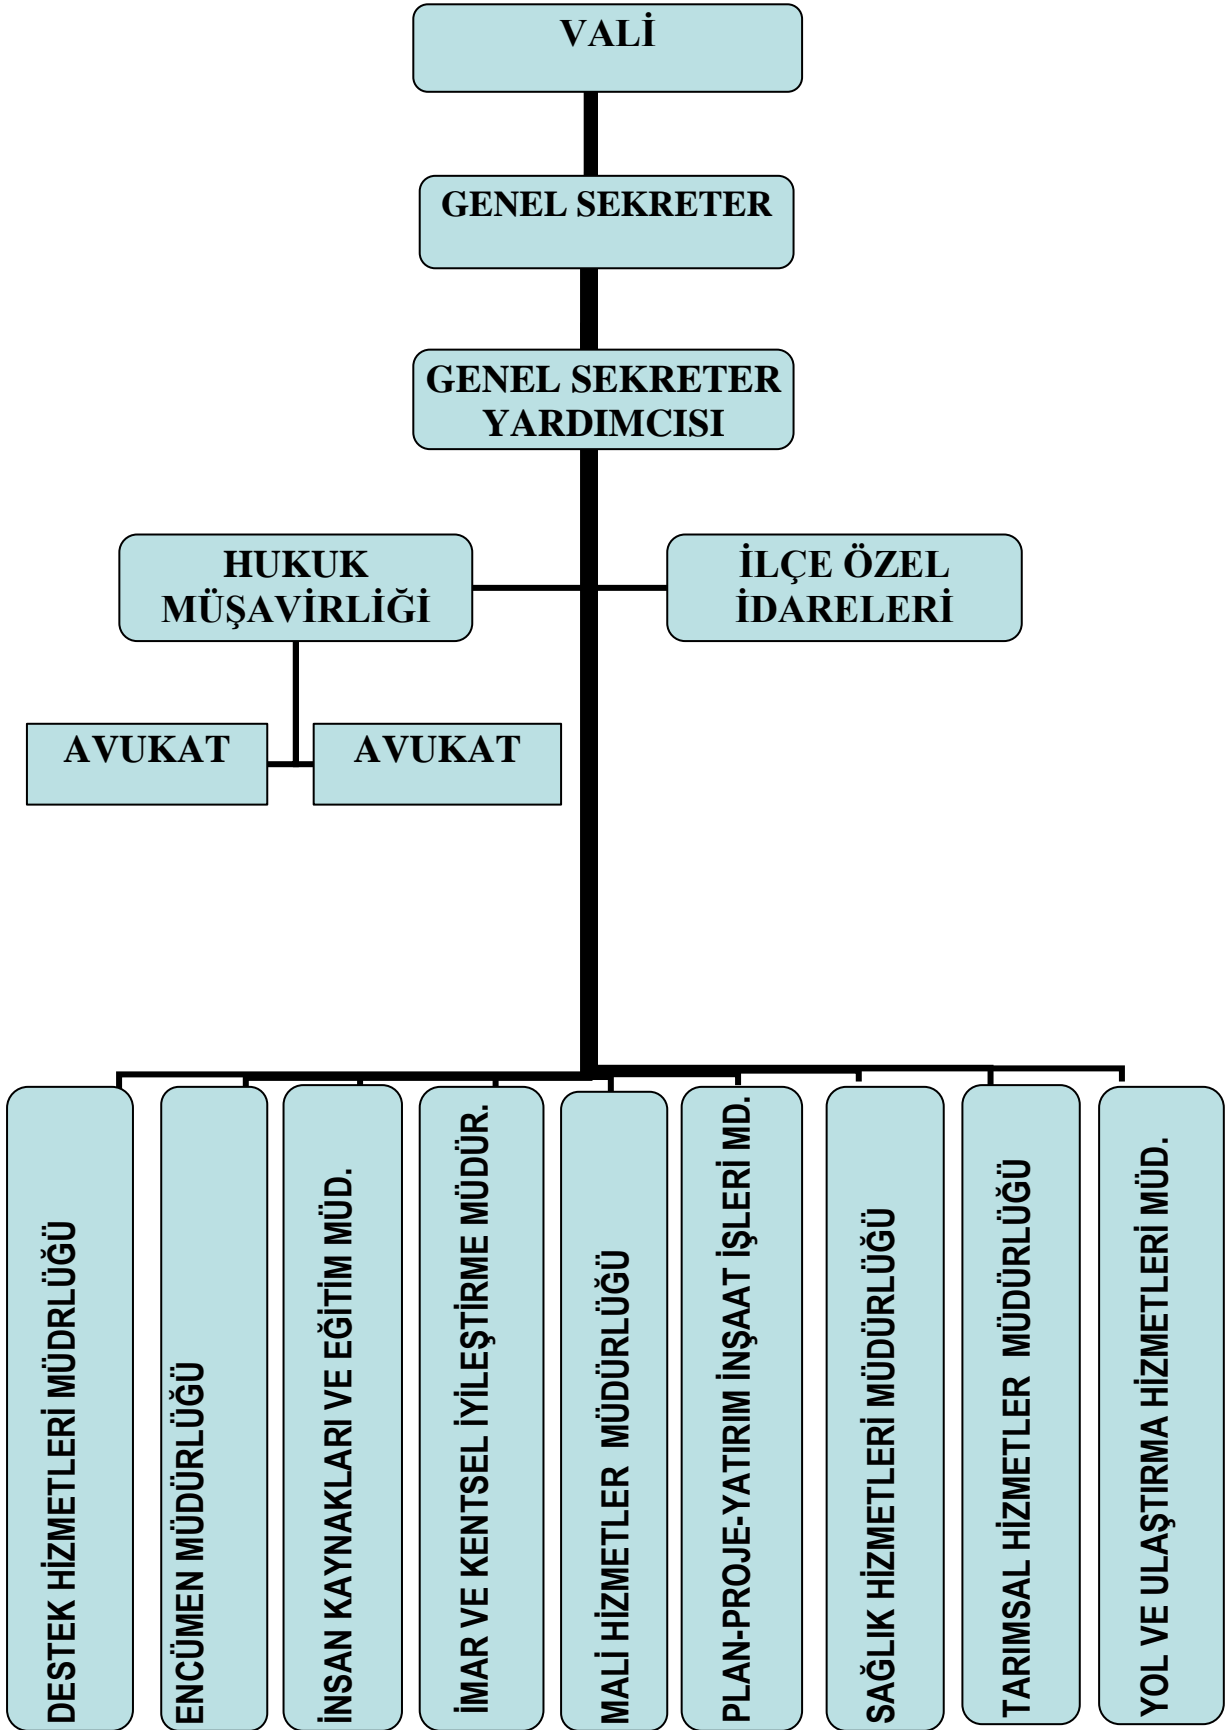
VALİ

GENEL SEKRETER

GENEL SEKRETER YARDIMCISI

HUKUK MÜŞAVİRLİĞİ

İLÇE ÖZEL İDARELERİ

AVUKAT

AVUKAT

DESTEK HİZMETLERİ MÜDRLÜĞÜ

ENCÜMEN MÜDÜRLÜĞÜ

İNSAN KAYNAKLARI VE EĞİTİM MÜD.

İMAR VE KENTSEL İYİLEŞTİRME MÜDÜR.

MALİ HİZMETLER MÜDÜRLÜĞÜ

PLAN-PROJE-YATIRIM İNŞAAT İŞLERİ MD.

SAĞLIK HİZMETLERİ MÜDÜRLÜĞÜ

TARIMSAL HİZMETLER MÜDÜRLÜĞÜ

YOL VE ULAŞTIRMA HİZMETLERİ MÜD.